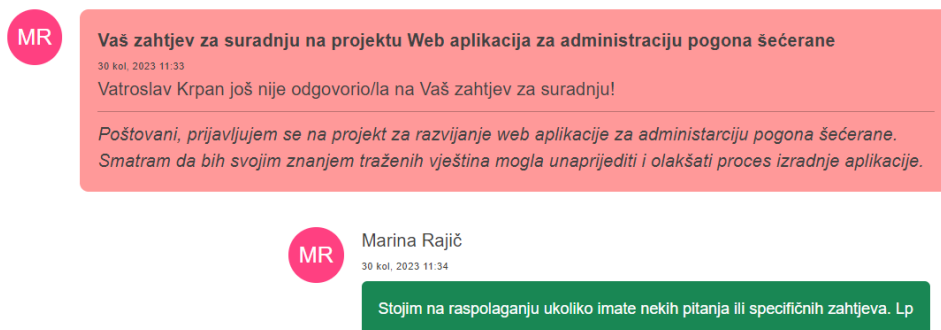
MR

**Vaš zahtjev za suradnju na projektu Web aplikacija za administraciju pogona šećerane**
30 kol, 2023 11:33
Vatroslav Krpan još nije odgovorio/la na Vaš zahtjev za suradnju!

*Poštovani, prijavljujem se na projekt za razvijanje web aplikacije za administarciju pogona šećerane. Smatram da bih svojim znanjem traženih vještina mogla unaprijediti i olakšati proces izradnje aplikacije.*

MR

Marina Rajič
30 kol, 2023 11:34

Stojim na raspolaganju ukoliko imate nekih pitanja ili specifičnih zahtjeva. Lp